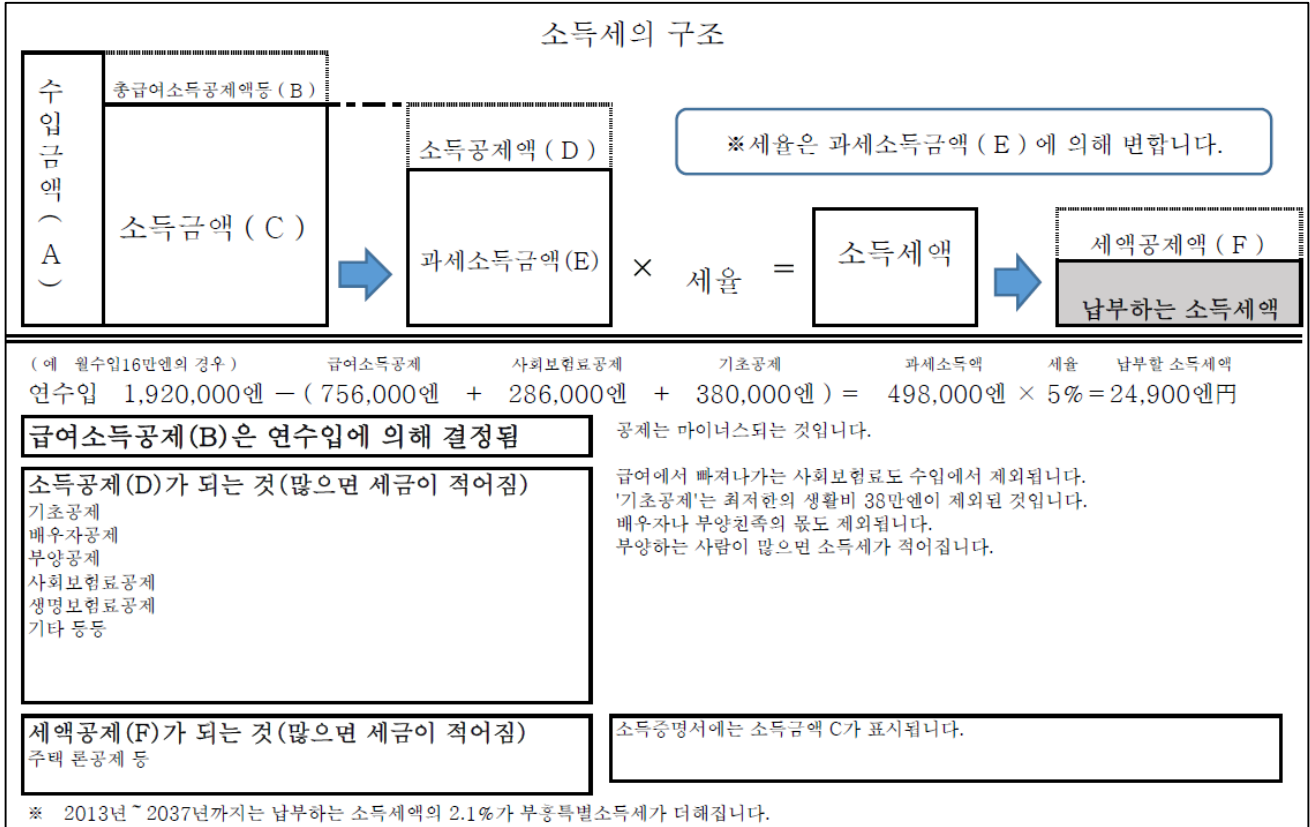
소득세의 구조

수입금액(A)

총급여소득공제액등(B)

소득금액(C)

소득공제액(D)

과세소득금액(E)

※세율은 과세소득금액(E)에 의해 변합니다.

× 세율 = 소득세액

세액공제액(F)

납부하는 소득세액

(예 월수입16만엔의 경우) 급여소득공제 사회보험료공제 기초공제 과세소득액 세율 납부할 소득세액

연수입 1,920,000엔 −(756,000엔 + 286,000엔 + 380,000엔) = 498,000엔 × 5% = 24,900엔円

급여소득공제(B)은 연수입에 의해 결정됨

공제는 마이너스되는 것입니다.

소득공제(D)가 되는 것(많으면 세금이 적어짐)
기초공제
배우자공제
부양공제
사회보험료공제
생명보험료공제
기타 등등

급여에서 빠져나가는 사회보험료도 수입에서 제외됩니다.
'기초공제'는 최저한의 생활비 38만엔이 제외된 것입니다.
배우자나 부양친족의 몫도 제외됩니다.
부양하는 사람이 많으면 소득세가 적어집니다.

세액공제(F)가 되는 것(많으면 세금이 적어짐)
주택 론공제 등

소득증명서에는 소득금액 C가 표시됩니다.

※ 2013년~2037년까지는 납부하는 소득세액의 2.1%가 부흥특별소득세가 더해집니다.